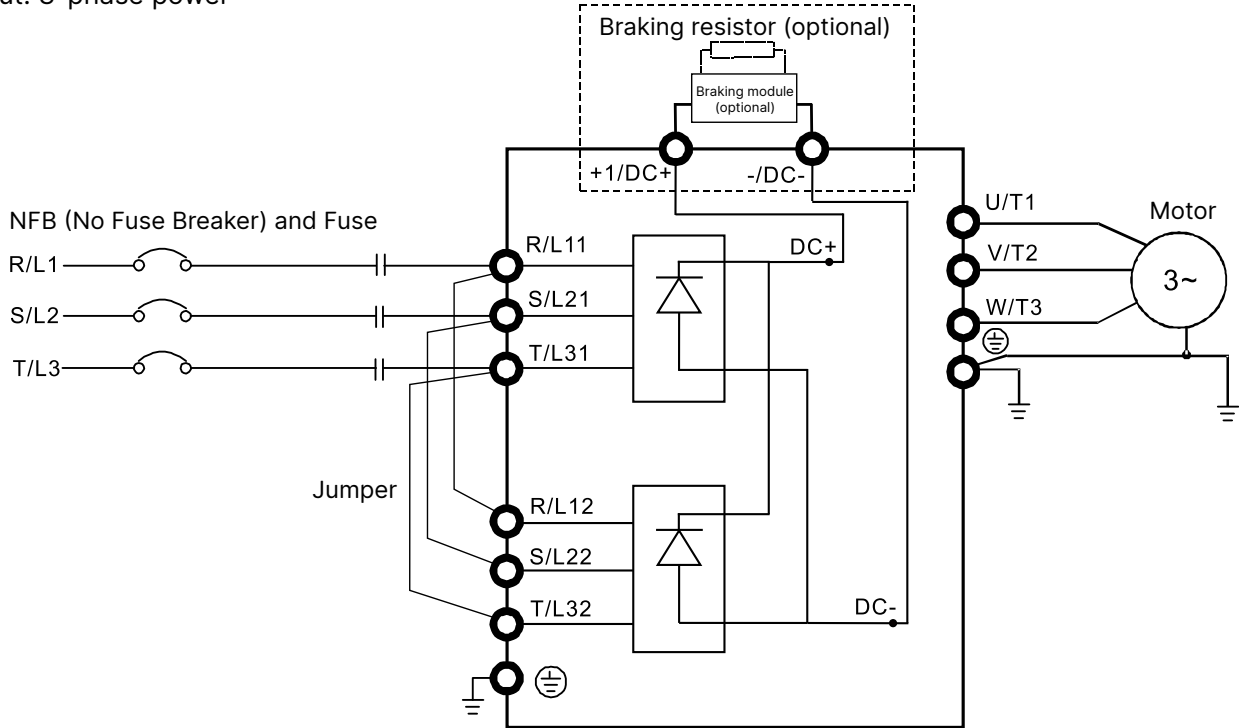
ut: 3-phase power

Braking resistor (optional)

Braking module (optional)

+1/DC+

-/DC-

NFB (No Fuse Breaker) and Fuse

R/L1

S/L2

T/L3

R/L11

S/L21

T/L31

DC+

U/T1

V/T2

W/T3

Motor

3~

Jumper

R/L12

S/L22

T/L32

DC-